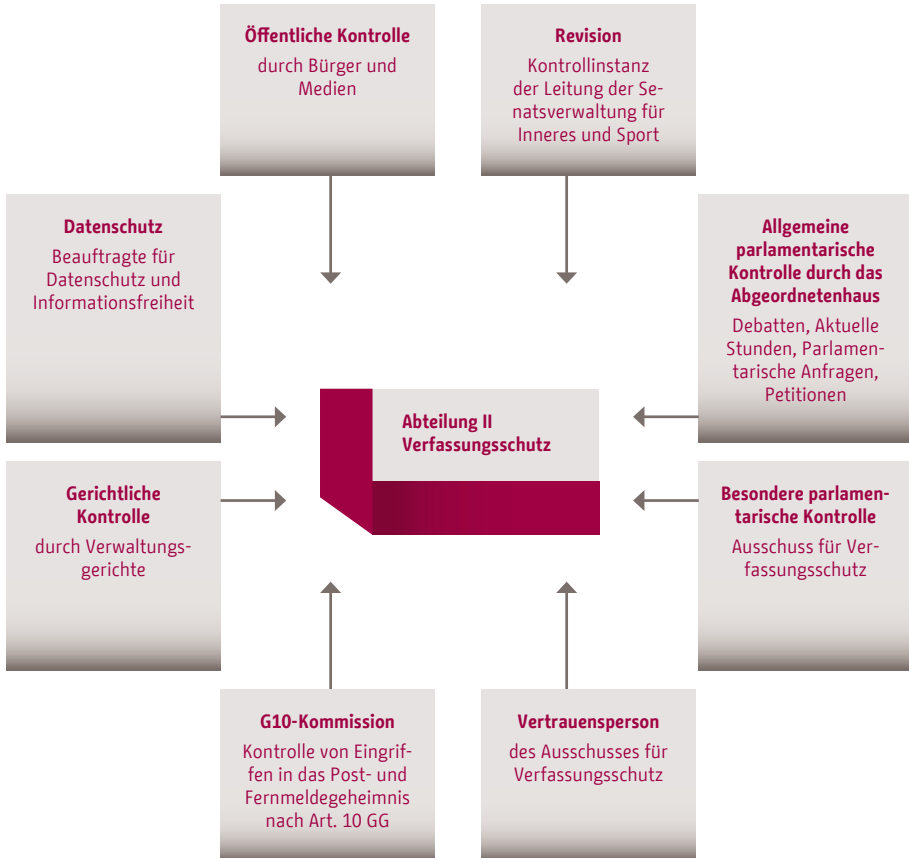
Öffentliche Kontrolle
durch Bürger und Medien

Revision
Kontrollinstanz der Leitung der Senatsverwaltung für Inneres und Sport

Datenschutz
Beauftragte für Datenschutz und Informationsfreiheit

Allgemeine parlamentarische Kontrolle durch das Abgeordnetenhaus
Debatten, Aktuelle Stunden, Parlamentarische Anfragen, Petitionen

Abteilung II
Verfassungsschutz

Gerichtliche Kontrolle
durch Verwaltungsgerichte

Besondere parlamentarische Kontrolle
Ausschuss für Verfassungsschutz

G10-Kommission
Kontrolle von Eingriffen in das Post- und Fernmeldegeheimnis nach Art. 10 GG

Vertrauensperson
des Ausschusses für Verfassungsschutz